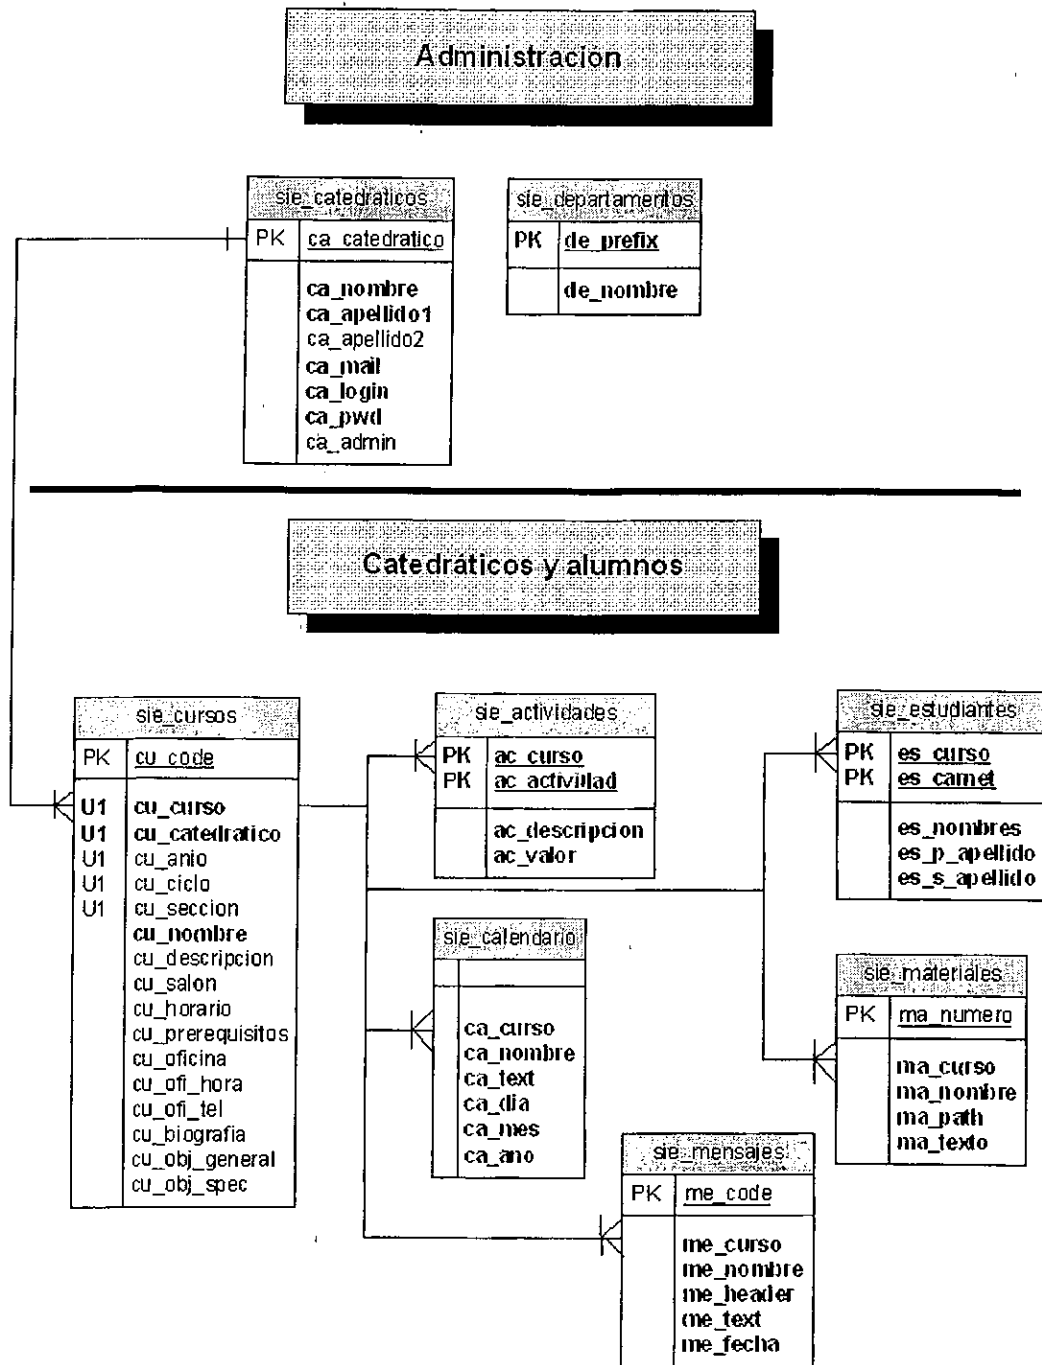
Administracion

sie_catedraticos
PK ca_catedratico
ca_nombre
ca_apellido1
ca_apellido2
ca_mail
ca_login
ca_pwd
ca_admin

sie_departamentos
PK de_prefix
de_nombre

Catedráticos y alumnos

sie_cursos
PK cu_code
U1 cu_curso
U1 cu_catedratico
U1 cu_anio
U1 cu_ciclo
U1 cu_seccion
cu_nombre
cu_descripcion
cu_salon
cu_horario
cu_prerequisitos
cu_oficina
cu_ofi_hora
cu_ofi_tel
cu_biografia
cu_obj_general
cu_obj_spec

sie_actividades
PK ac_curso
PK ac_actividad
ac_descripcion
ac_valor

sie_calendario
ca_curso
ca_nombre
ca_text
ca_dia
ca_mes
ca_ano

sie_estudiantes
PK es_curso
PK es_carnet
es_nombres
es_p_apellido
es_s_apellido

sie_materiales
PK ma_numero
ma_curso
ma_nombre
ma_path
ma_texto

sie_mensajes
PK me_code
me_curso
me_nombre
me_header
me_text
me_fecha